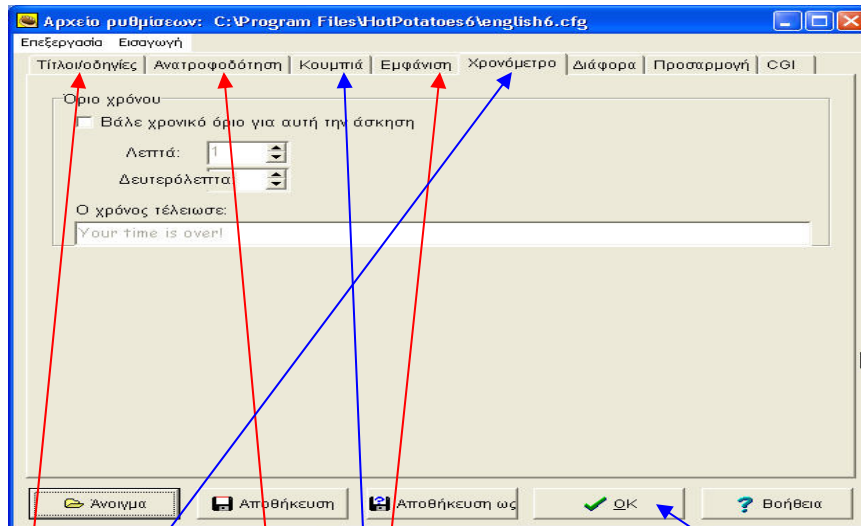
Αρχείο ρυθμίσεων: C:\Program Files\HotPotatoes6\english6.cfg

Επεξεργασία Εισαγωγή

Τίτλοι/οδηγίες | Ανατροφοδότηση | Κουμπιά | Εμφάνιση | Χρονόμετρο | Διάφορα | Προσαρμογή | CGI

Όριο χρόνου

Βάλε χρονικό όριο για αυτή την άσκηση

Λεπτά: 1

Δευτερόλεπτα:

Ο χρόνος τέλειωσε:

Your time is over!

Άνοιγμα | Αποθήκευση | Αποθήκευση ως | OK | Βοήθεια